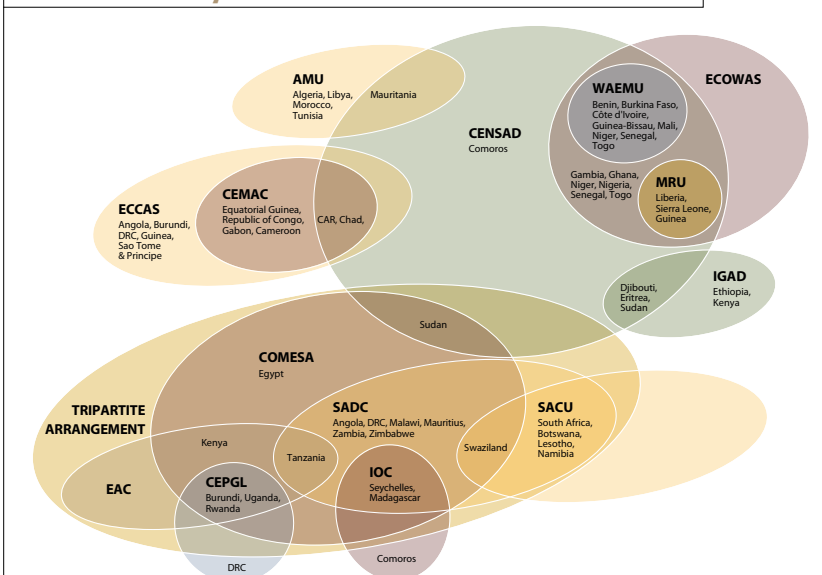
AMU
Algeria, Libya, Morocco, Tunisia

Mauritania

CENSAD
Comoros

WAEMU
Benin, Burkina Faso, Côte d'Ivoire, Guinea-Bissau, Mali, Niger, Senegal, Togo

ECOWAS

Gambia, Ghana, Niger, Nigeria, Senegal, Togo

MRU
Liberia, Sierra Leone, Guinea

ECCAS
Angola, Burundi, DRC, Guinea, Sao Tome & Principe

CEMAC
Equatorial Guinea, Republic of Congo, Gabon, Cameroon

CAR, Chad,

Djibouti, Eritrea, Sudan

IGAD
Ethiopia, Kenya

Sudan

COMESA
Egypt

TRIPARTITE ARRANGEMENT

SADC
Angola, DRC, Malawi, Mauritius, Zambia, Zimbabwe

SACU
South Africa, Botswana, Lesotho, Namibia

Kenya

Tanzania

Swaziland

EAC

CEPGL
Burundi, Uganda, Rwanda

IOC
Seychelles, Madagascar

DRC

Comoros